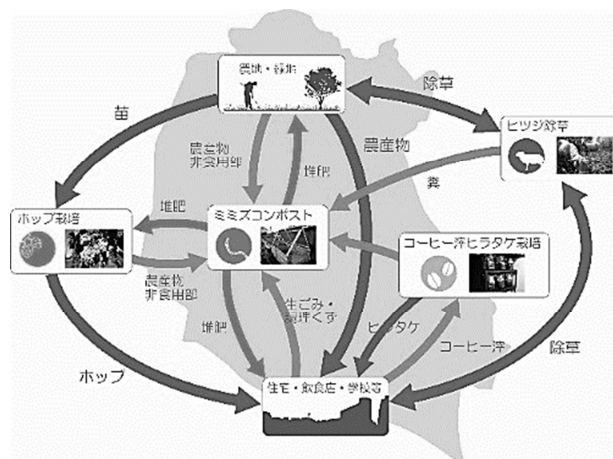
農地・緑地

除草

苗

農産物
非食用部

堆肥

農産物

ヒツジ除草

糞

ホップ栽培

堆肥

ミミズコンポスト

コーヒー滓ヒラタケ栽培

農産物
非食用部

生ごみ・
剪定くず

堆肥

ヒラタケ

コーヒー滓

除草

ホップ

住宅・飲食店・学校等